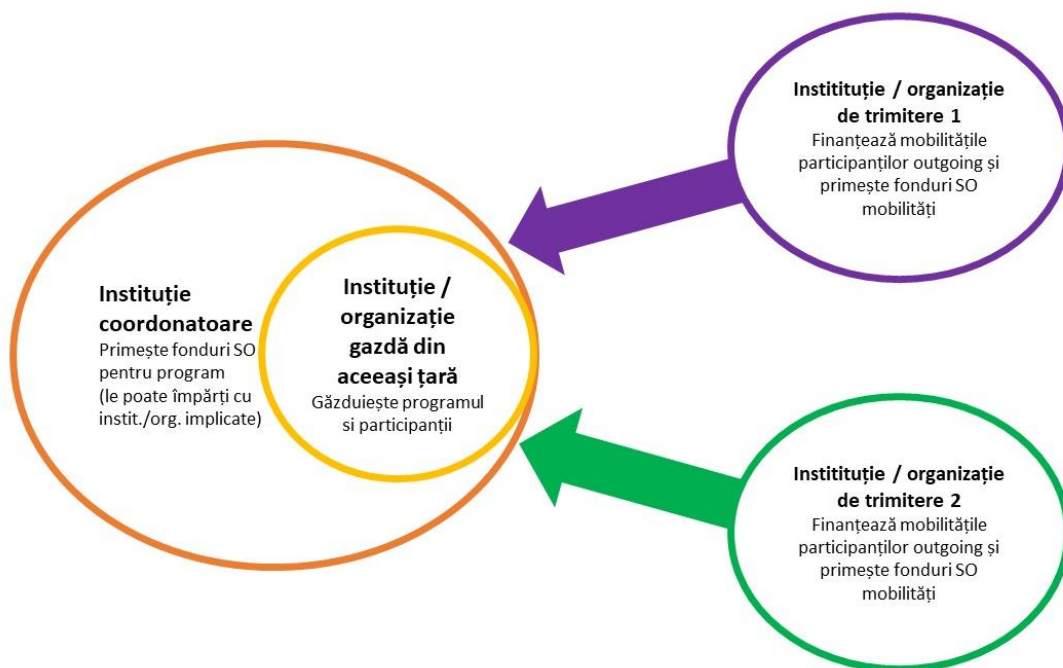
Instituție / organizație de trimitere 1
Finanțează mobilitățile participanților outgoing și primește fonduri SO mobilități

Instituție coordonatoare
Primește fonduri SO pentru program (le poate împărți cu instit./org. implicate)

Instituție / organizație gazdă din aceeași țară
Găzduiește programul si participanții

Instituție / organizație de trimitere 2
Finanțează mobilitățile participanților outgoing și primește fonduri SO mobilități